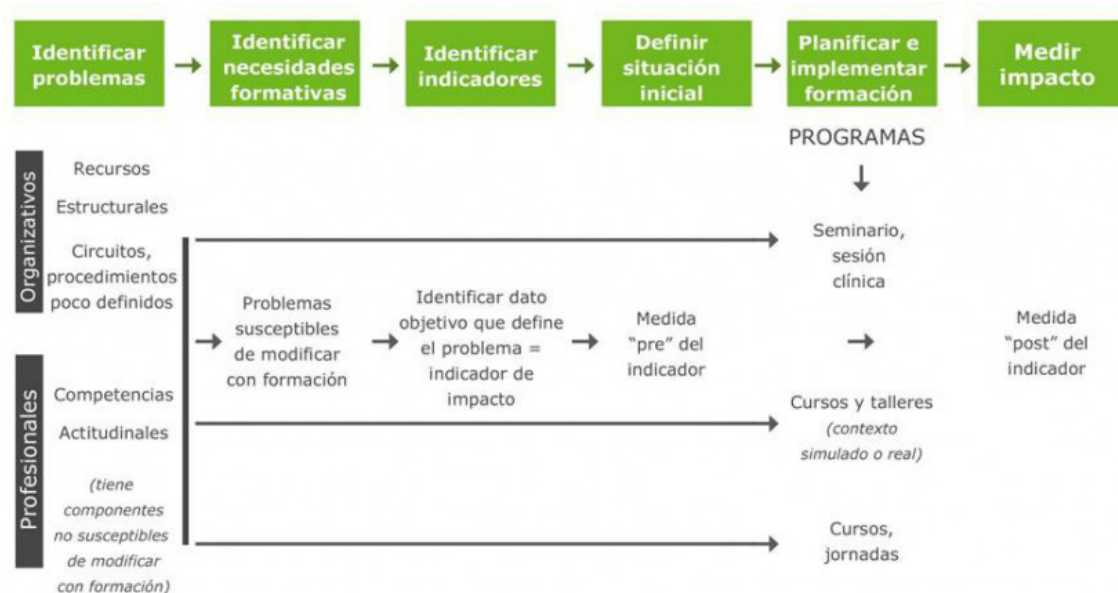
Identificar problemas → Identificar necesidades formativas → Identificar indicadores → Definir situación inicial → Planificar e implementar formación → Medir impacto

PROGRAMAS

Organizativos

Recursos

Estructurales

Circuitos, procedimientos poco definidos

Seminario, sesión clínica

Problemas susceptibles de modificar con formación

Identificar dato objetivo que define el problema = indicador de impacto

Medida "pre" del indicador

Medida "post" del indicador

Profesionales

Competencias

Actitudinales

(tiene componentes no susceptibles de modificar con formación)

Cursos y talleres

(contexto simulado o real)

Cursos, jornadas